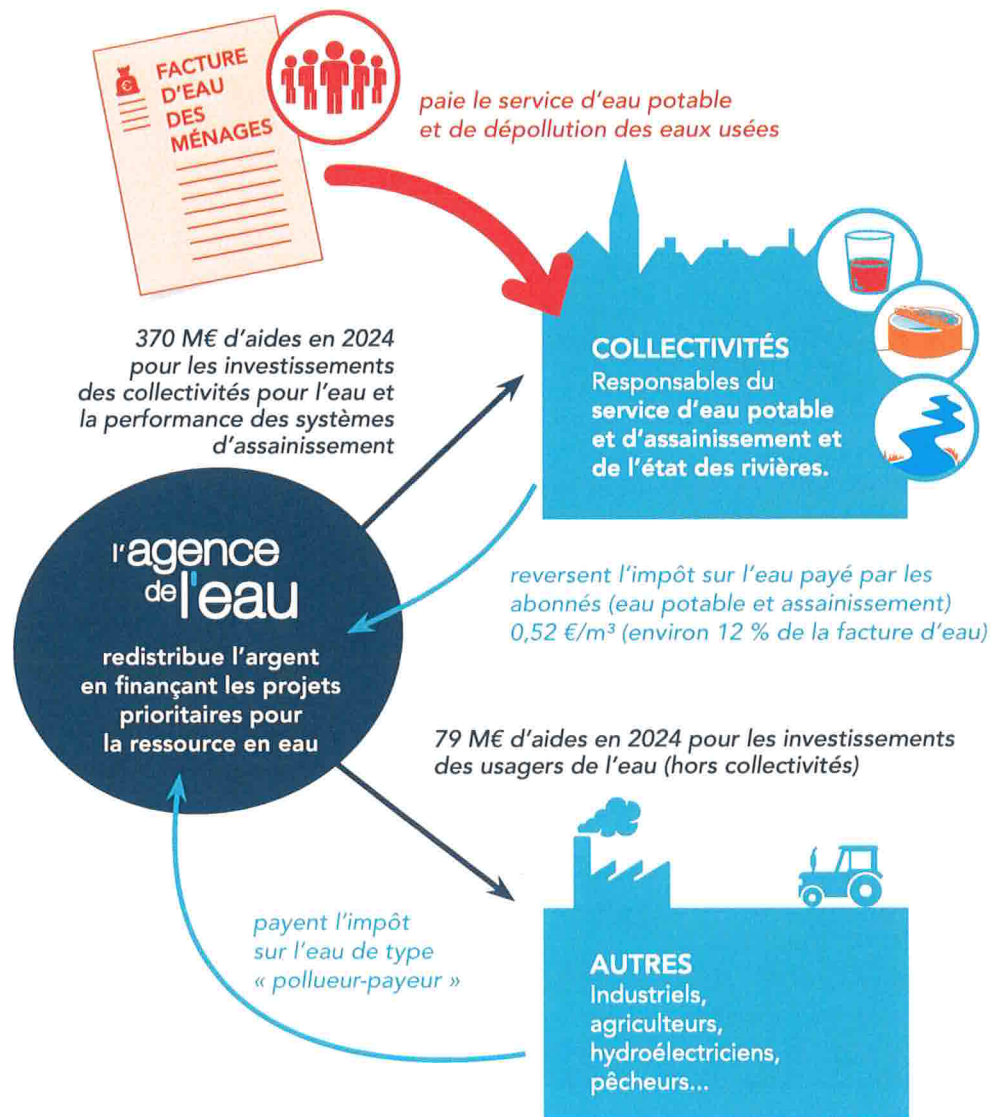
FACTURE D'EAU DES MÉNAGES

paie le service d'eau potable et de dépollution des eaux usées

370 M€ d'aides en 2024 pour les investissements des collectivités pour l'eau et la performance des systèmes d'assainissement

COLLECTIVITÉS
Responsables du service d'eau potable et d'assainissement et de l'état des rivières.

l'agence de l'eau

redistribue l'argent en finançant les projets prioritaires pour la ressource en eau

reversent l'impôt sur l'eau payé par les abonnés (eau potable et assainissement) 0,52 €/m³ (environ 12 % de la facture d'eau)

79 M€ d'aides en 2024 pour les investissements des usagers de l'eau (hors collectivités)

payent l'impôt sur l'eau de type « pollueur-payeur »

AUTRES
Industriels, agriculteurs, hydroélectriciens, pêcheurs...